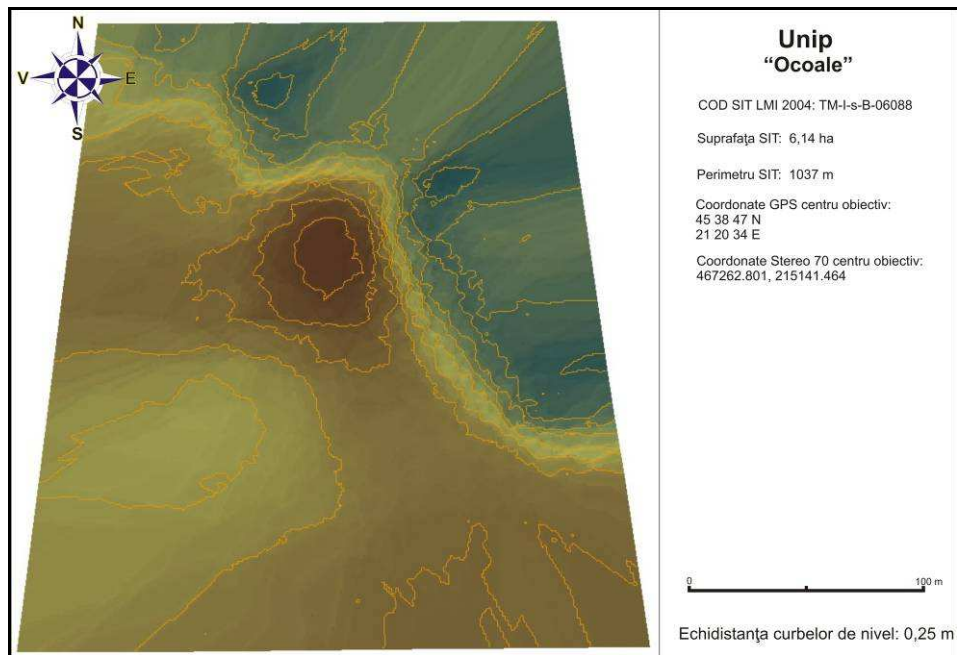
N
V
E
S

Unip
"Ocoale"

COD SIT LMI 2004: TM-I-s-B-06088

Suprafaţa SIT: 6,14 ha

Perimetru SIT: 1037 m

Coordonate GPS centru obiectiv:
45 38 47 N
21 20 34 E

Coordonate Stereo 70 centru obiectiv:
467262.801, 215141.464

0
100 m

Echidistanţa curbelor de nivel: 0,25 m